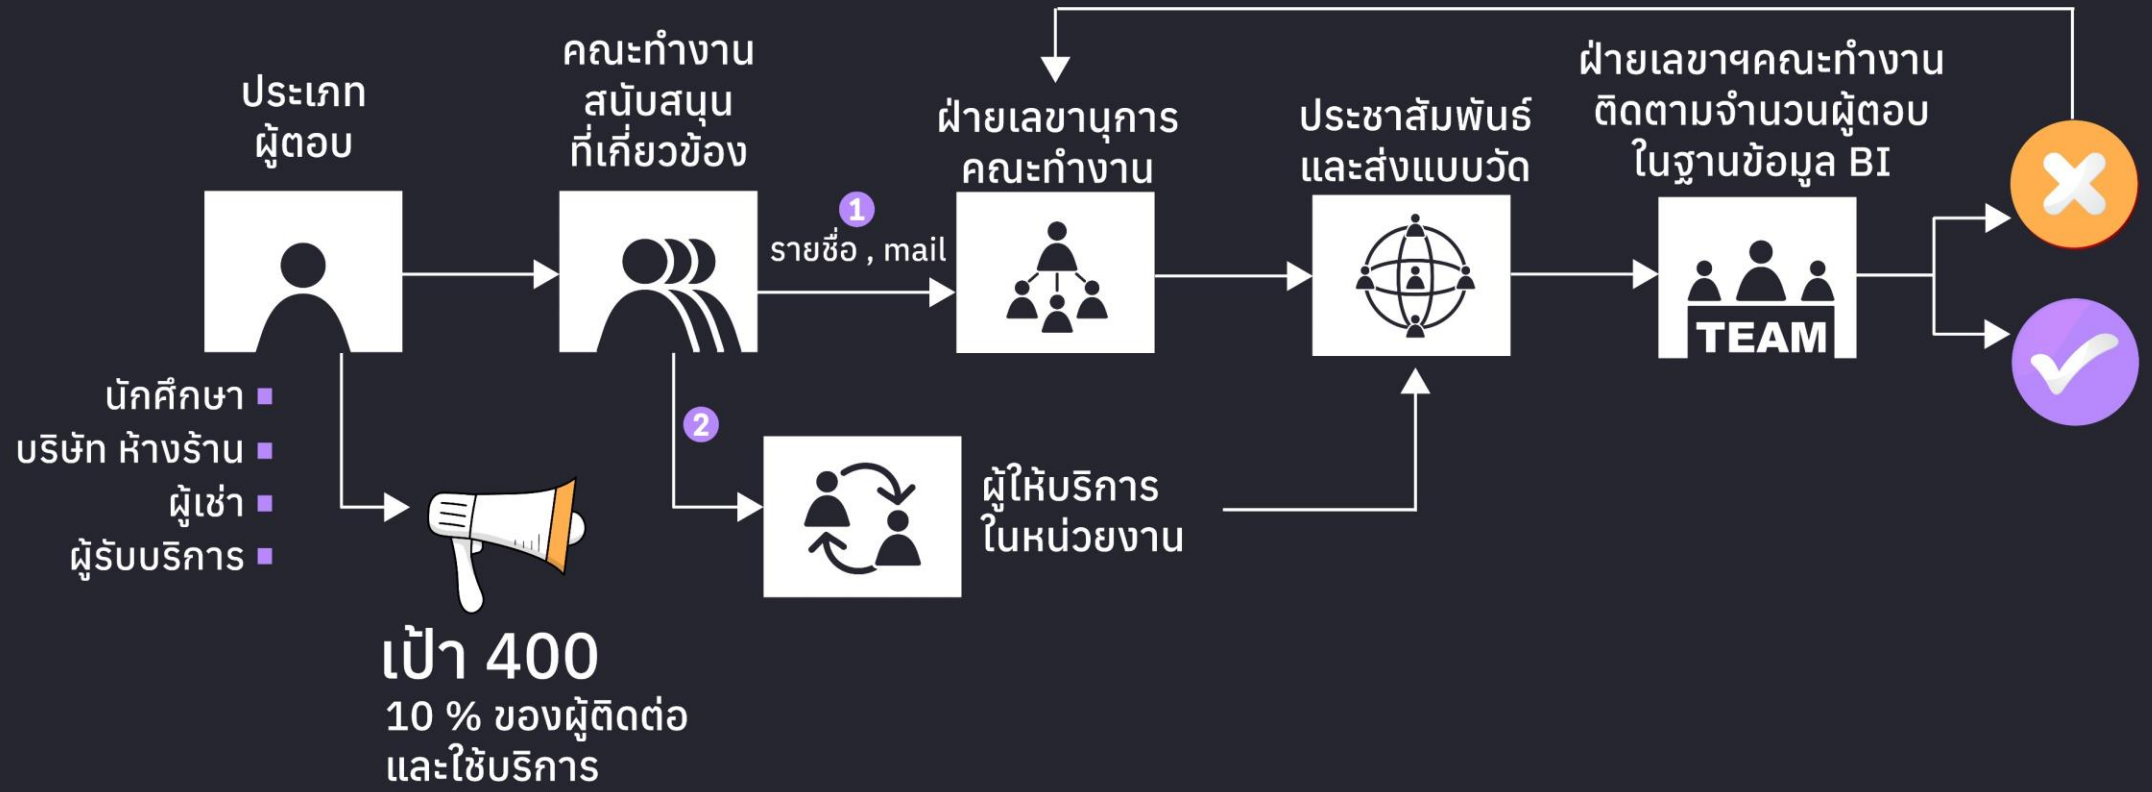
ประเภท
ผู้ตอบ

คณะทำงาน
สนับสนุน
ที่เกี่ยวข้อง

1
รายชื่อ , mail

ฝ่ายเลขานุการ
คณะทำงาน

ประชาสัมพันธ์
และส่งแบบวัด

ฝ่ายเลขาฯคณะทำงาน
ติดตามจำนวนผู้ตอบ
ในฐานข้อมูล BI

TEAM

นักศึกษา
บริษัท ห้างร้าน
ผู้เช่า
ผู้รับบริการ

2

ผู้ให้บริการ
ในหน่วยงาน

เป้า 400
10 % ของผู้ติดต่อ
และใช้บริการ